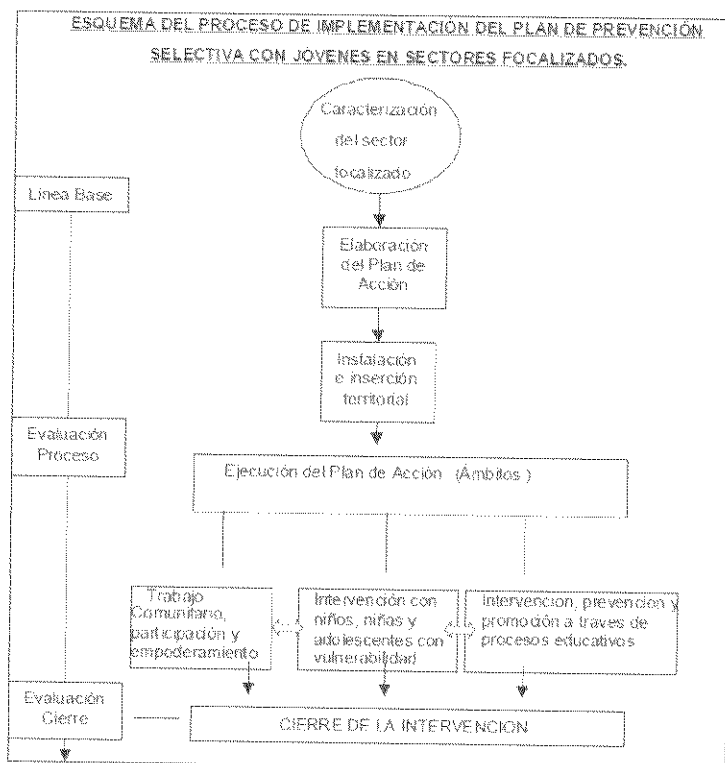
ESQUEMA DEL PROCESO DE IMPLEMENTACIÓN DEL PLAN DE PREVENCIÓN SELECTIVA CON JOVENES EN SECTORES FOCALIZADOS.

Caracterización del sector focalizado

Linea Base

Elaboración del Plan de Acción

Instalación e inserción territorial

Evaluación Proceso

Ejecución del Plan de Acción (Ámbitos)

Trabajo Comunitario, participación y empoderamiento

Intervención con niños, niñas y adolescentes con vulnerabilidad

Intervencion, prevencion y promoción a traves de procesos educativos

Evaluación Cierre

CIERRE DE LA INTERVENCION